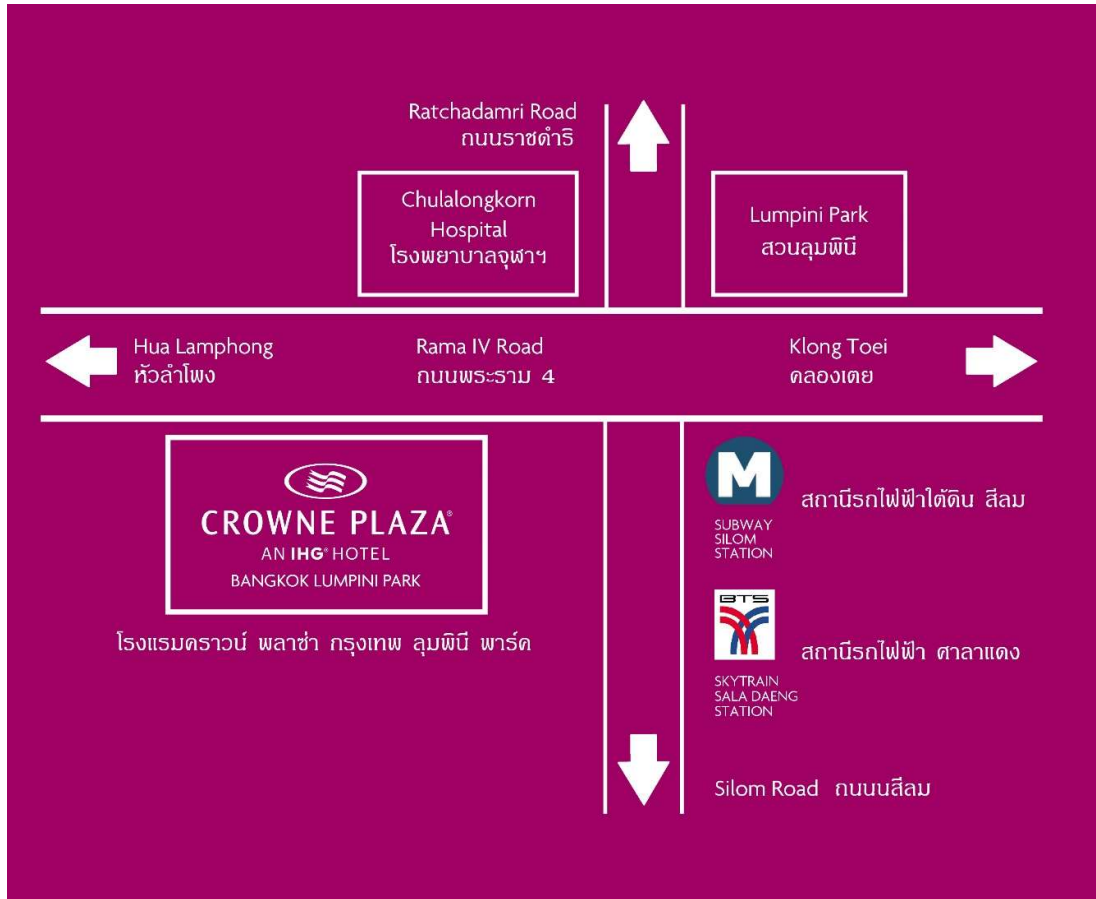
Ratchadamri Road
ถนนราชดำริ

Chulalongkorn Hospital
โรงพยาบาลจุฬาฯ

Lumpini Park
สวนลุมพินี

Hua Lamphong
หัวลำโพง

Rama IV Road
ถนนพระราม 4

Klong Toei
คลองเตย

CROWNE PLAZA®
AN IHG® HOTEL
BANGKOK LUMPINI PARK

โรงแรมคราวน์ พลาซ่า กรุงเทพ ลุมพินี พาร์ค

M
SUBWAY SILOM STATION
สถานีรถไฟฟ้าใต้ดิน สีลม

BTS
SKYTRAIN SALA DAENG STATION
สถานีรถไฟฟ้า ศาลาแดง

Silom Road ถนนสีลม